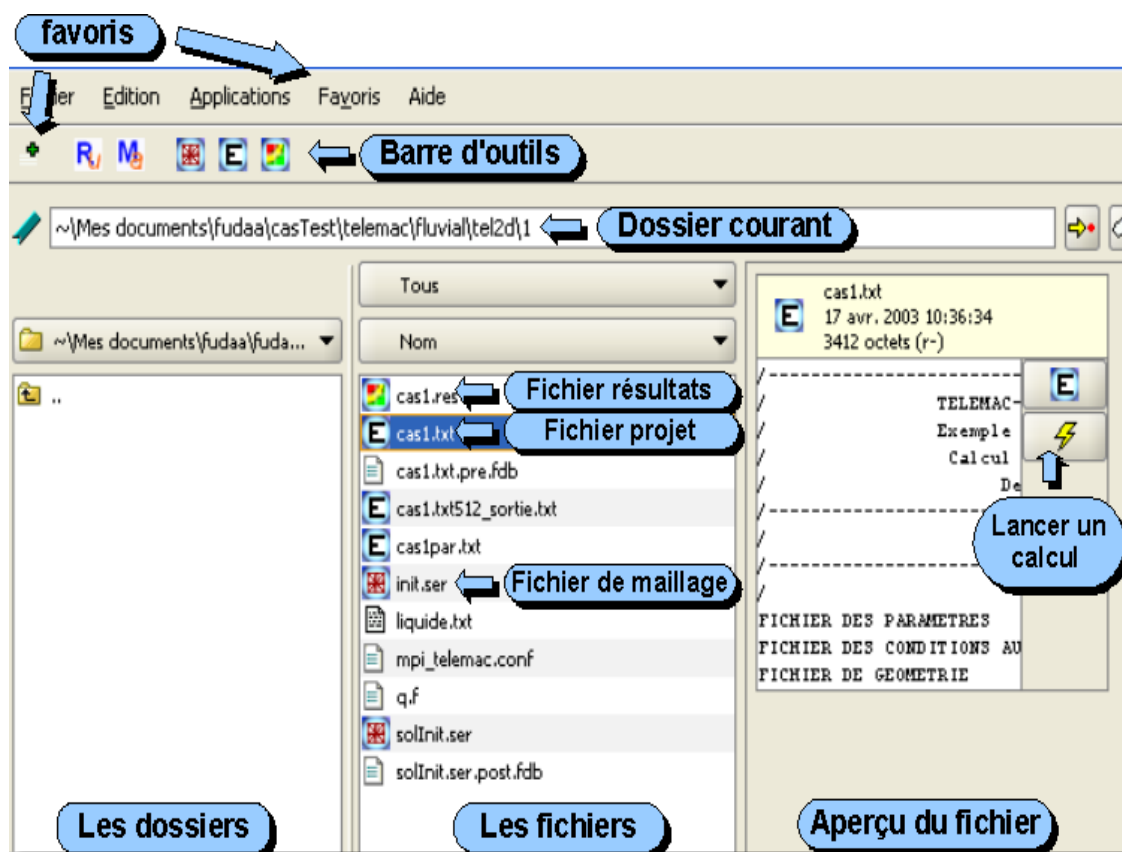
favoris

F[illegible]ier Edition Applications Favoris Aide

Barre d'outils

~\Mes documents\fudaa\casTest\telemac\fluvial\tel2d\1

Dossier courant

Tous

~\Mes documents\fudaa\fuda...

Nom

..

cas1.res

Fichier résultats

cas1.txt

Fichier projet

cas1.txt.pre.fdb

cas1.txt512_sortie.txt

cas1par.txt

init.ser

Fichier de maillage

liquide.txt

mpi_telemac.conf

q.f

solInit.ser

solInit.ser.post.fdb

cas1.txt
17 avr. 2003 10:36:34
3412 octets (r-)

/-----------------------
/ TELEMAC-
/ Exemple
/ Calcul
/ De
/-----------------------
/
/-----------------------
/
FICHIER DES PARAMETRES
FICHIER DES CONDITIONS AU
FICHIER DE GEOMETRIE

Lancer un calcul

Les dossiers

Les fichiers

Aperçu du fichier